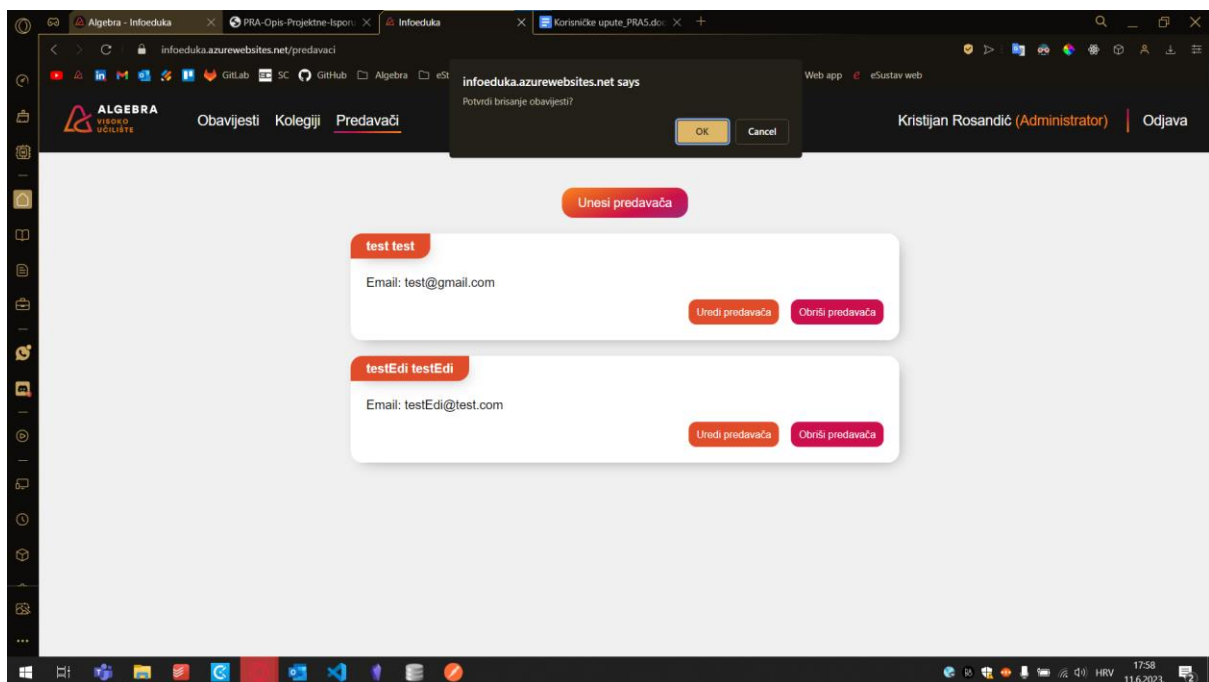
Algebra - Infoeduka
PRA-Opis-Projektne-Ispor
Infoeduka
Korisničke upute_PRA5.doc

infoeduka.azurewebsites.net/predavaci

GitLab SC GitHub Algebra eSt Web app eSustav web

infoeduka.azurewebsites.net says
Potvrdi brisanje obavijesti?
OK Cancel

ALGEBRA VISOKO UČILIŠTE
Obavijesti Kolegiji Predavači
Kristijan Rosandić (Administrator) Odjava

Unesi predavača

test test
Email: test@gmail.com
Uredi predavača Obriši predavača

testEdi testEdi
Email: testEdi@test.com
Uredi predavača Obriši predavača

HRV 17:58 11.6.2023.